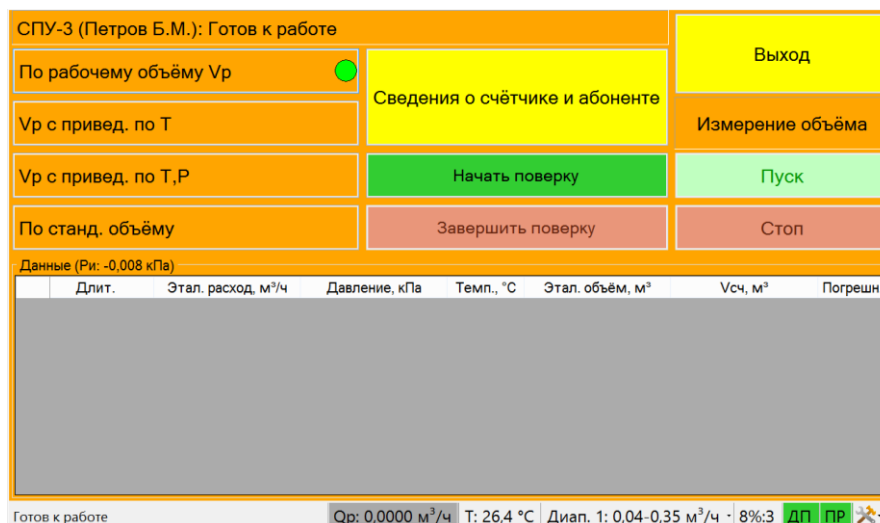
СПУ-3 (Петров Б.М.): Готов к работе

По рабочему объёму Vр

Vр с привед. по Т

Vр с привед. по Т,Р

По станд. объёму

Сведения о счётчике и абоненте

Начать поверку

Завершить поверку

Выход

Измерение объёма

Пуск

Стоп

Данные (Ри: -0,008 кПа)

| | Длит. | Этал. расход, м³/ч | Давление, кПа | Темп., °С | Этал. объём, м³ | Vсч, м³ | Погрешн |
|---|---|---|---|---|---|---|---|

Готов к работе | Qр: 0,0000 м³/ч | Т: 26,4 °С | Диап. 1: 0,04-0,35 м³/ч | 8%:3 | ДП | ПР